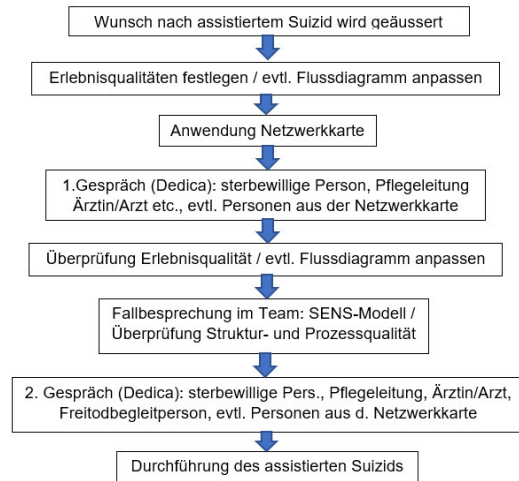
Wunsch nach assistiertem Suizid wird geäussert

Erlebnisqualitäten festlegen / evtl. Flussdiagramm anpassen

Anwendung Netzwerkkarte

1.Gespräch (Dedica): sterbewillige Person, Pflegeleitung Ärztin/Arzt etc., evtl. Personen aus der Netzwerkkarte

Überprüfung Erlebnisqualität / evtl. Flussdiagramm anpassen

Fallbesprechung im Team: SENS-Modell / Überprüfung Struktur- und Prozessqualität

2. Gespräch (Dedica): sterbewillige Pers., Pflegeleitung, Ärztin/Arzt, Freitodbegleitperson, evtl. Personen aus d. Netzwerkkarte

Durchführung des assistierten Suizids